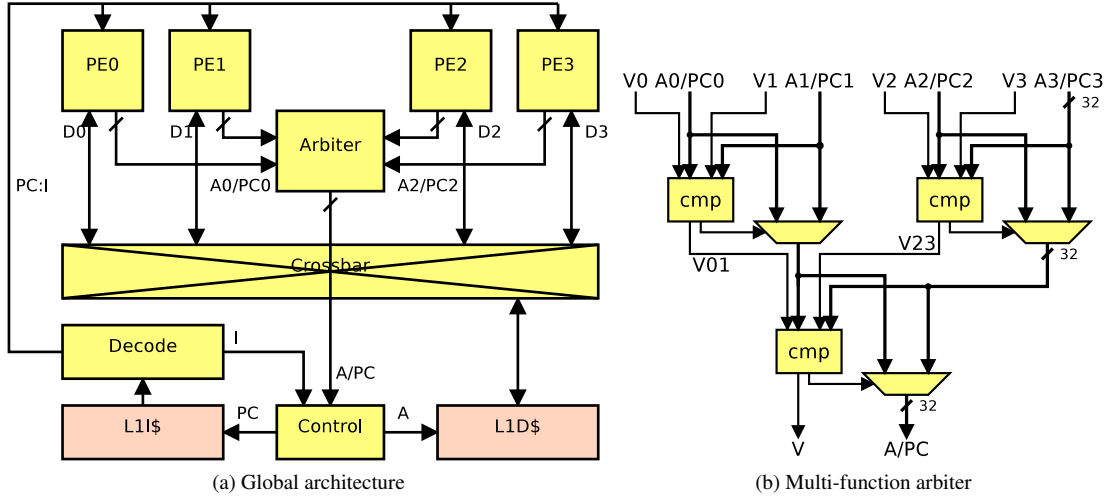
PE0
PE1
PE2
PE3
D0
D1
D2
D3
Arbiter
PC:I
A0/PC0
A2/PC2
Crossbar
Decode
I
A/PC
L1I$
PC
Control
A
L1D$

(a) Global architecture

V0 A0/PC0
V1 A1/PC1
V2 A2/PC2
V3 A3/PC3
32
cmp
cmp
V01
V23
32
cmp
32
V
A/PC

(b) Multi-function arbiter